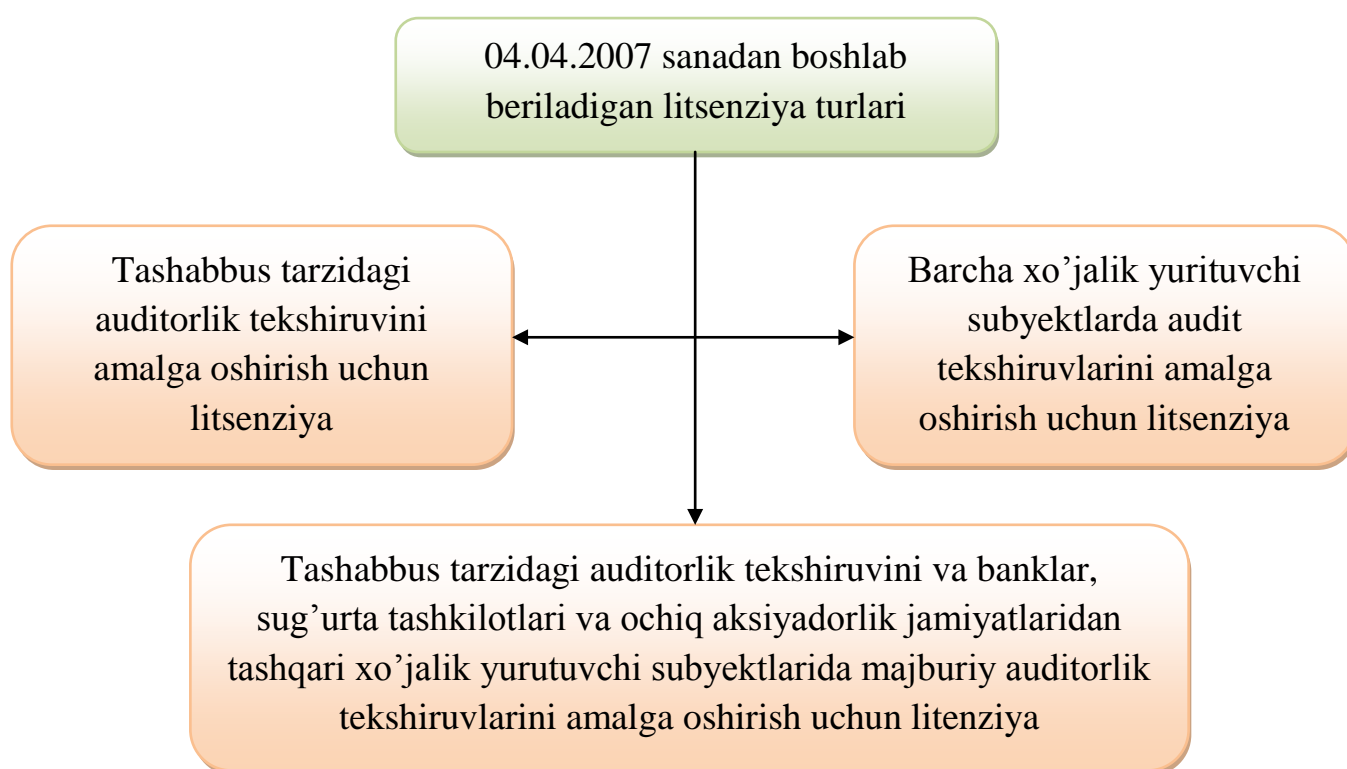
04.04.2007 sanadan boshlab beriladigan litsenziya turlari

Tashabbus tarzidagi auditorlik tekshiruvini amalga oshirish uchun litsenziya

Barcha xo’jalik yurituvchi subyektlarda audit tekshiruvlarini amalga oshirish uchun litsenziya

Tashabbus tarzidagi auditorlik tekshiruvini va banklar, sug’urta tashkilotlari va ochiq aksiyadorlik jamiyatlaridan tashqari xo’jalik yurutuvchi subyektlarida majburiy auditorlik tekshiruvlarini amalga oshirish uchun litenziya